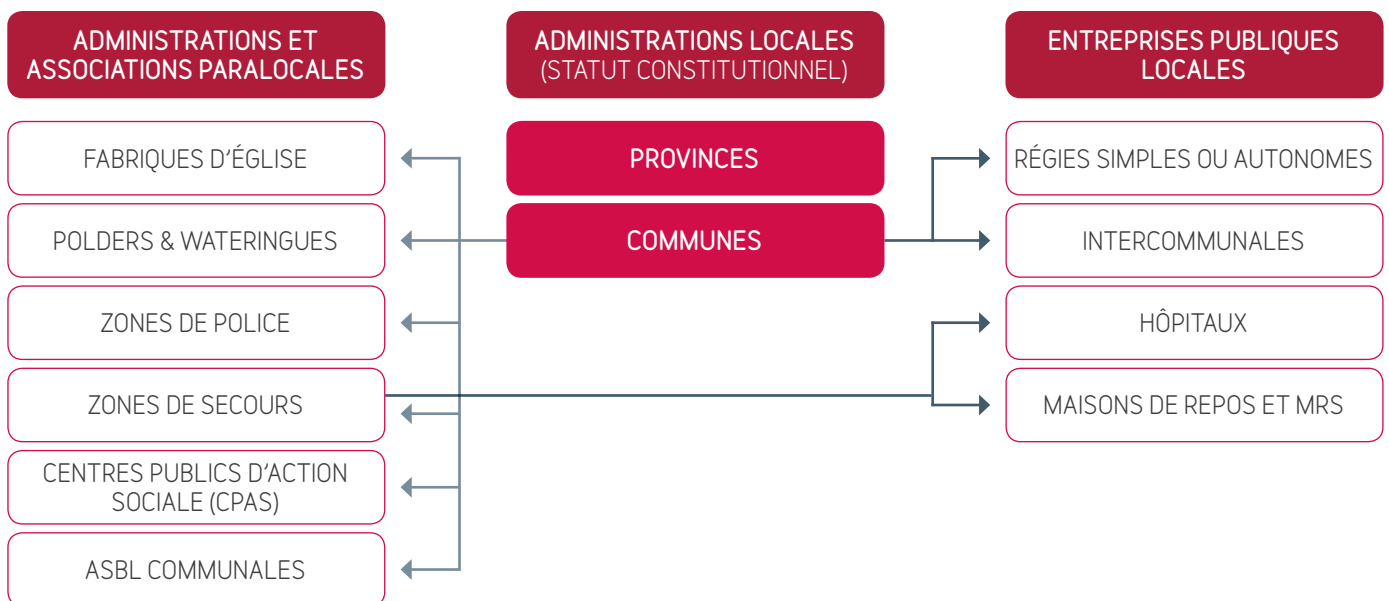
ADMINISTRATIONS ET ASSOCIATIONS PARALOCALES

ADMINISTRATIONS LOCALES (STATUT CONSTITUTIONNEL)

ENTREPRISES PUBLIQUES LOCALES

FABRIQUES D'ÉGLISE

PROVINCES

RÉGIES SIMPLES OU AUTONOMES

POLDERS & WATERINGUES

COMMUNES

INTERCOMMUNALES

ZONES DE POLICE

HÔPITAUX

ZONES DE SECOURS

MAISONS DE REPOS ET MRS

CENTRES PUBLICS D'ACTION SOCIALE (CPAS)

ASBL COMMUNALES